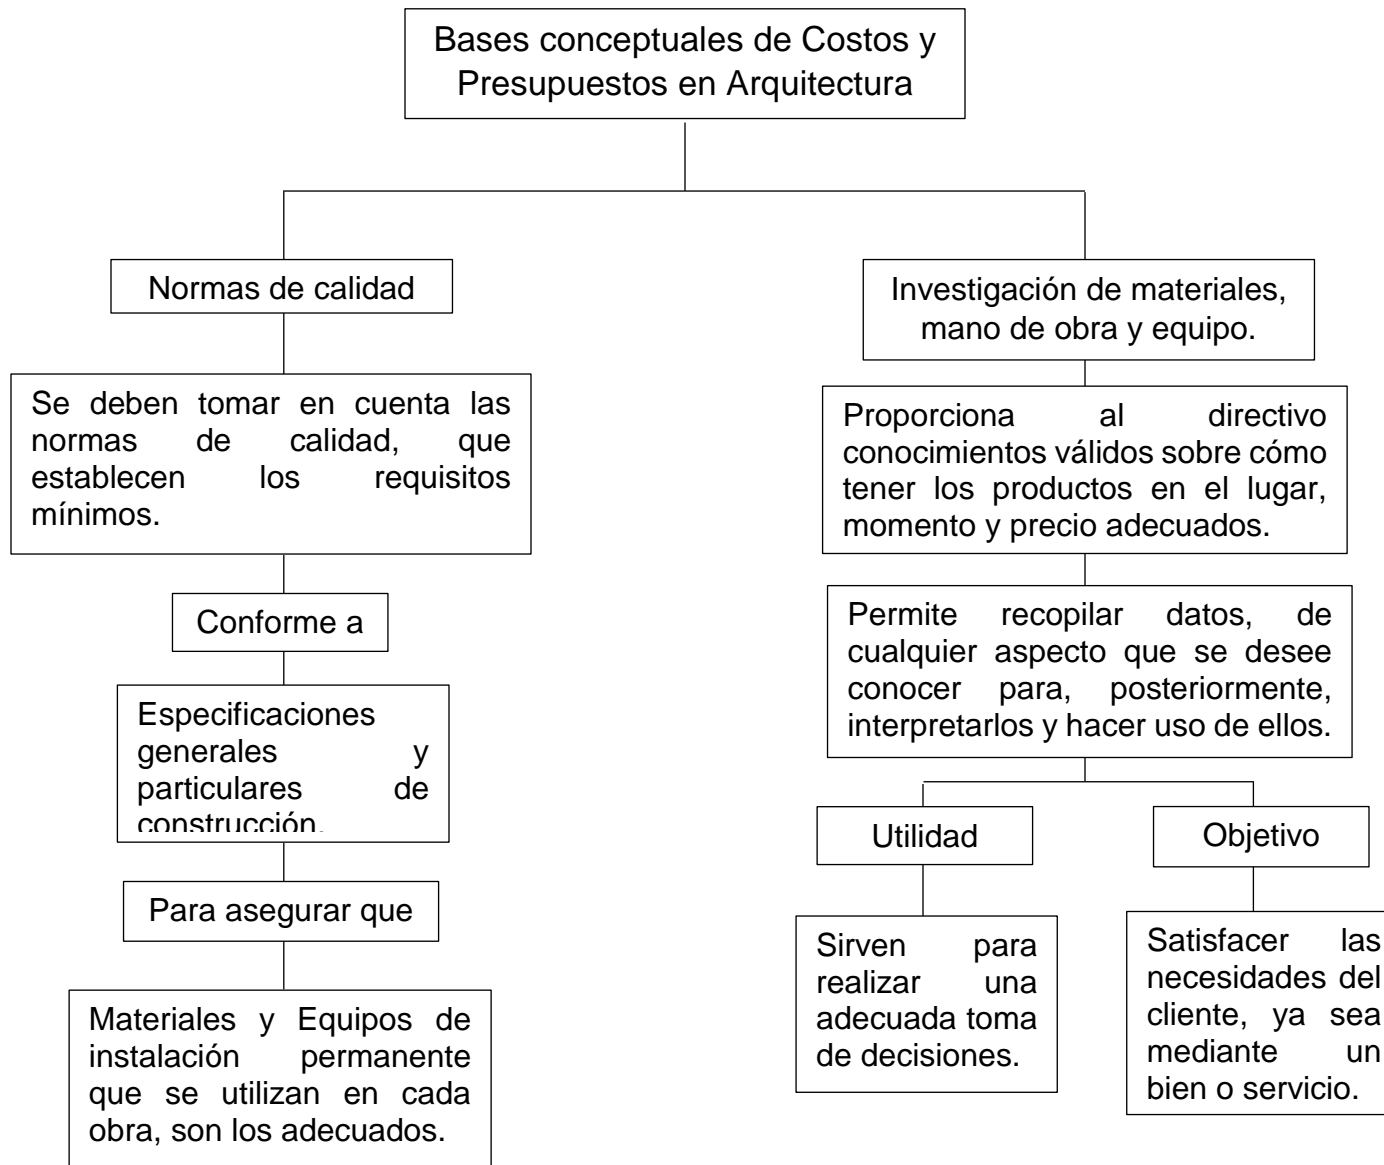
Bases conceptuales de Costos y Presupuestos en Arquitectura

Normas de calidad

Se deben tomar en cuenta las normas de calidad, que establecen los requisitos mínimos.

Conforme a

Especificaciones generales y particulares de construcción.

Para asegurar que

Materiales y Equipos de instalación permanente que se utilizan en cada obra, son los adecuados.

Investigación de materiales, mano de obra y equipo.

Proporciona al directivo conocimientos válidos sobre cómo tener los productos en el lugar, momento y precio adecuados.

Permite recopilar datos, de cualquier aspecto que se desee conocer para, posteriormente, interpretarlos y hacer uso de ellos.

Utilidad

Sirven para realizar una adecuada toma de decisiones.

Objetivo

Satisfacer las necesidades del cliente, ya sea mediante un bien o servicio.